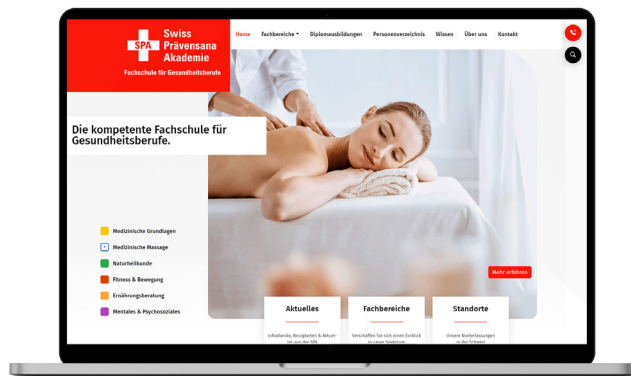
SPA Swiss Präventsana Akademie

Fachschule für Gesundheitsberufe

Home Fachbereiche Diplomausbildungen Personenverzeichnis Wissen Über uns Kontakt

Die kompetente Fachschule für Gesundheitsberufe.

Medizinische Grundlagen
Medizinische Massage
Naturheilkunde
Fitness & Bewegung
Ernährungsberatung
Mentales & Psychosoziales

Mehr erfahren

Aktuelles
Infoabende, Neuigkeiten & Aktuelles aus der SPA

Fachbereiche
Verschaffen Sie sich einen Einblick in unsere Fachbereiche

Standorte
Unsere Niederlassungen in der Schweiz